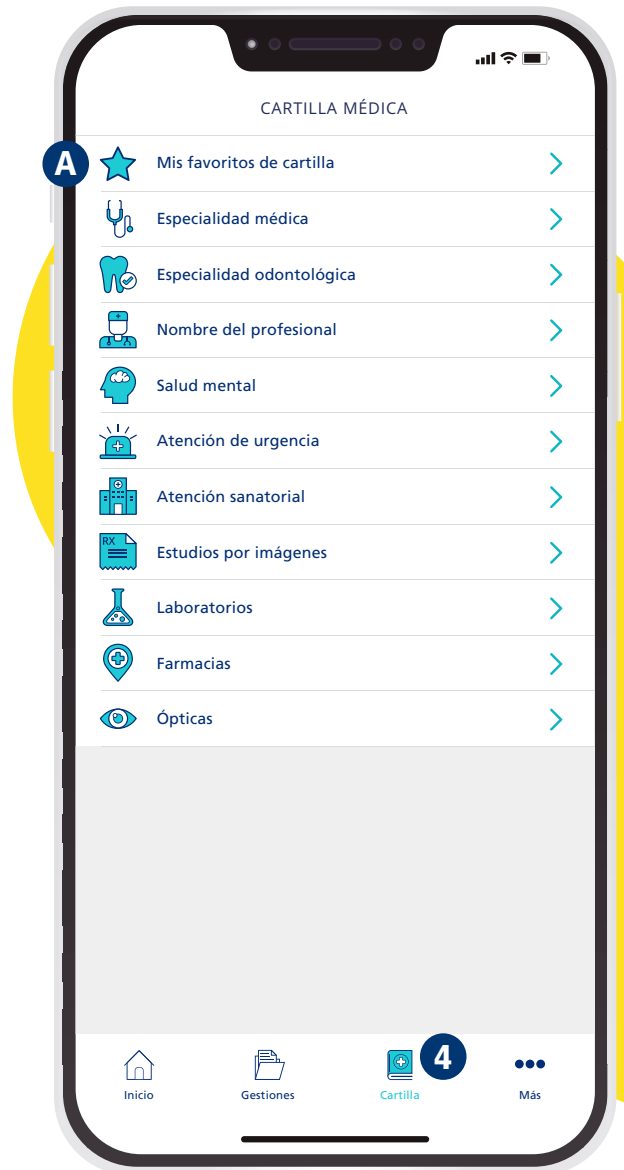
CARTILLA MÉDICA

A

Mis favoritos de cartilla

Especialidad médica

Especialidad odontológica

Nombre del profesional

Salud mental

Atención de urgencia

Atención sanatorial

RX

Estudios por imágenes

Laboratorios

Farmacias

Ópticas

Inicio

Gestiones

4

Cartilla

Más